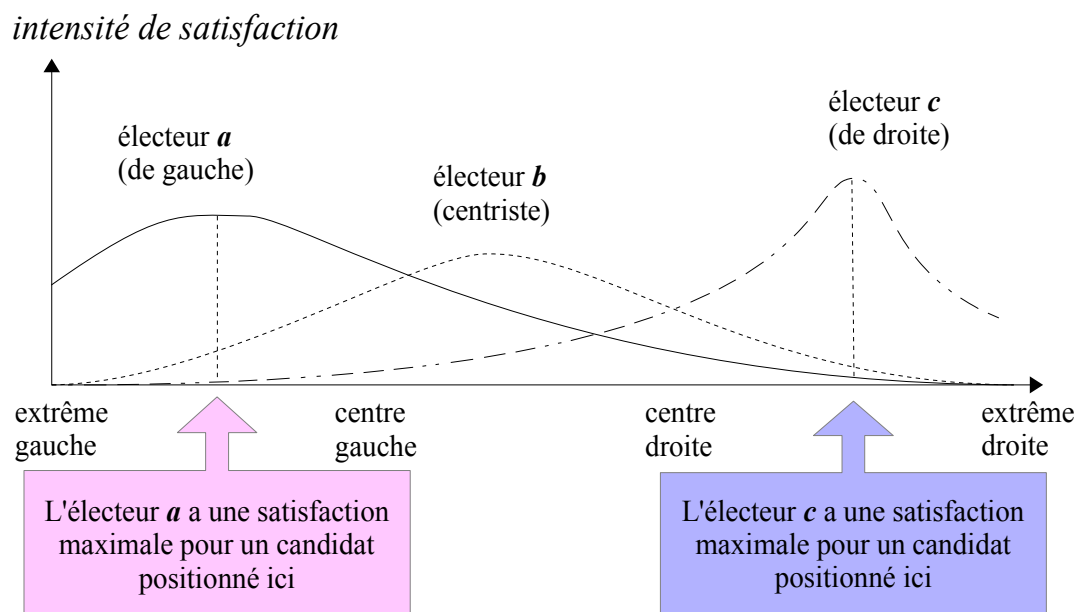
intensité de satisfaction

électeur ***a*** (de gauche)

électeur ***b*** (centriste)

électeur ***c*** (de droite)

extrême gauche

centre gauche

centre droite

extrême droite

L'électeur ***a*** a une satisfaction maximale pour un candidat positionné ici

L'électeur ***c*** a une satisfaction maximale pour un candidat positionné ici